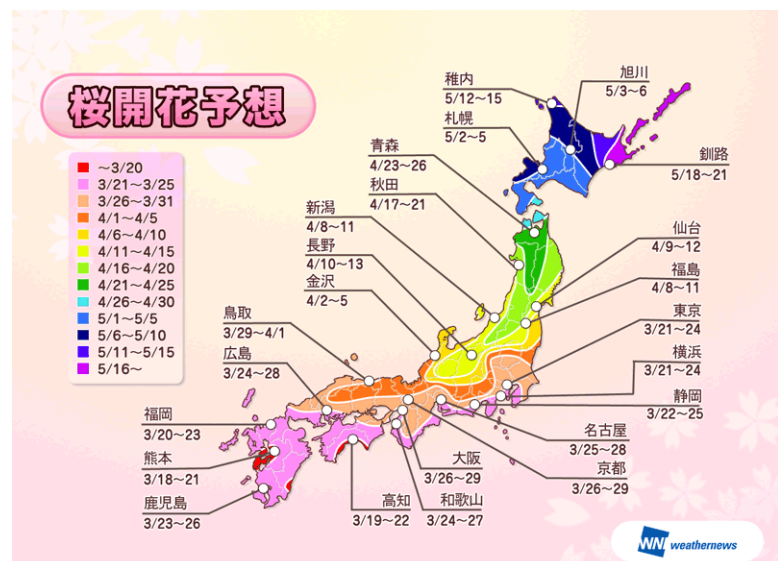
桜開花予想

〜3/20
3/21〜3/25
3/26〜3/31
4/1〜4/5
4/6〜4/10
4/11〜4/15
4/16〜4/20
4/21〜4/25
4/26〜4/30
5/1〜5/5
5/6〜5/10
5/11〜5/15
5/16〜

稚内
5/12〜15

旭川
5/3〜6

札幌
5/2〜5

釧路
5/18〜21

青森
4/23〜26

秋田
4/17〜21

新潟
4/8〜11

長野
4/10〜13

金沢
4/2〜5

仙台
4/9〜12

福島
4/8〜11

東京
3/21〜24

横浜
3/21〜24

静岡
3/22〜25

鳥取
3/29〜4/1

広島
3/24〜28

福岡
3/20〜23

熊本
3/18〜21

鹿児島
3/23〜26

高知
3/19〜22

和歌山
3/24〜27

大阪
3/26〜29

名古屋
3/25〜28

京都
3/26〜29

WN weathernews